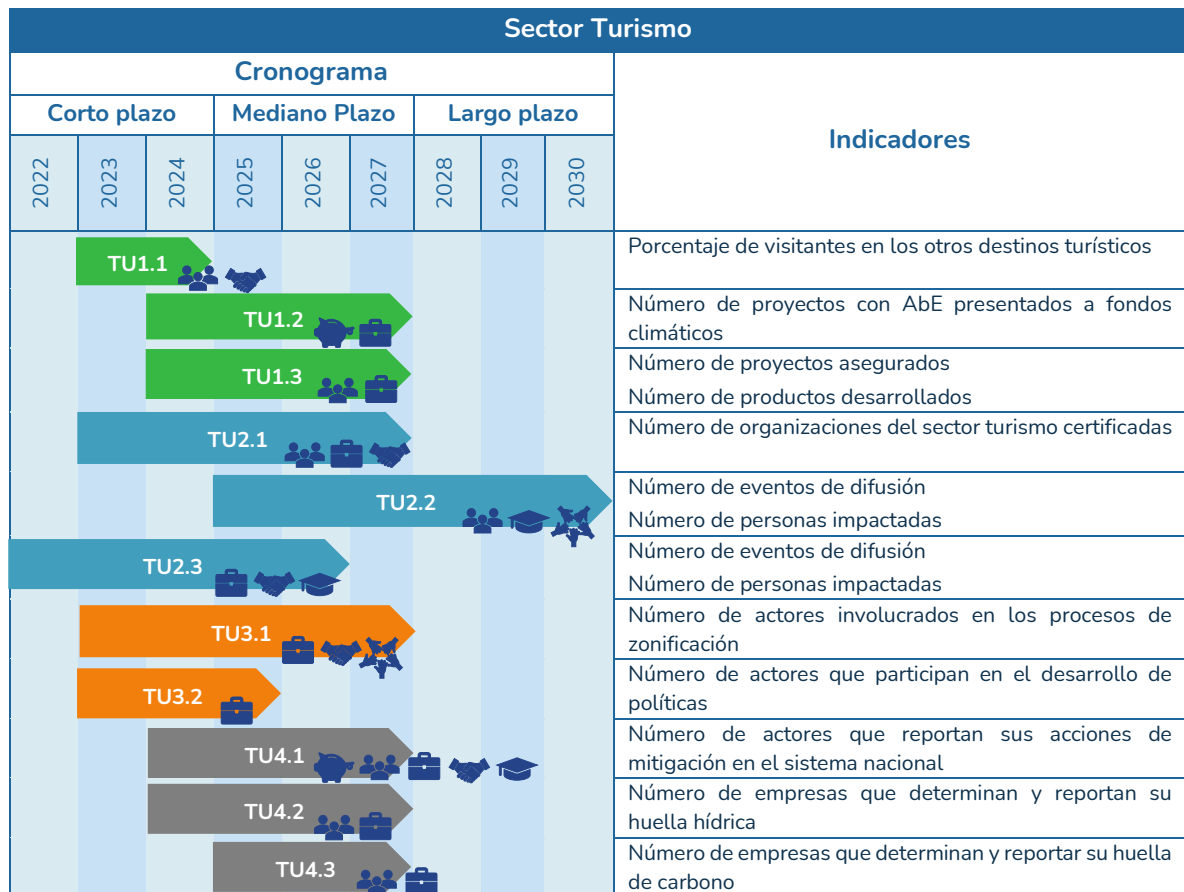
Sector Turismo

| Cronograma | | | | | | | | | Indicadores |
|---|---|---|---|---|---|---|---|---|---|
| Corto plazo | | | Mediano Plazo | | | Largo plazo | | | |
| 2022 | 2023 | 2024 | 2025 | 2026 | 2027 | 2028 | 2029 | 2030 | |

TU1.1 — Porcentaje de visitantes en los otros destinos turísticos

TU1.2 — Número de proyectos con AbE presentados a fondos climáticos

TU1.3 — Número de proyectos asegurados
Número de productos desarrollados

TU2.1 — Número de organizaciones del sector turismo certificadas

TU2.2 — Número de eventos de difusión
Número de personas impactadas

TU2.3 — Número de eventos de difusión
Número de personas impactadas

TU3.1 — Número de actores involucrados en los procesos de zonificación

TU3.2 — Número de actores que participan en el desarrollo de políticas

TU4.1 — Número de actores que reportan sus acciones de mitigación en el sistema nacional

TU4.2 — Número de empresas que determinan y reportan su huella hídrica

TU4.3 — Número de empresas que determinan y reportar su huella de carbono